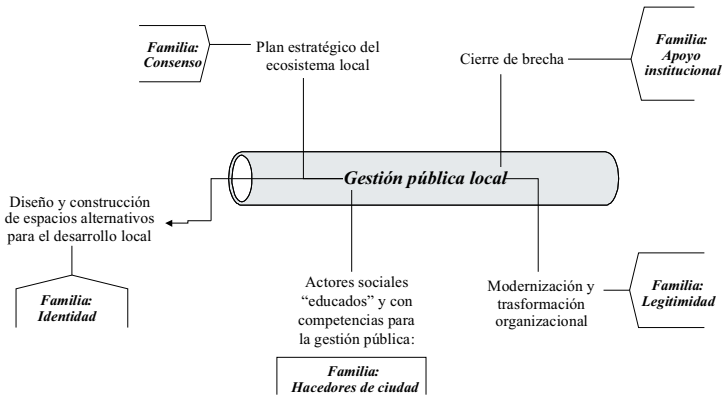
Familia: Consenso

Plan estratégico del ecosistema local

Cierre de brecha

Familia: Apoyo institucional

Gestión pública local

Diseño y construcción de espacios alternativos para el desarrollo local

Familia: Identidad

Actores sociales “educados” y con competencias para la gestión pública:

Familia: Hacedores de ciudad

Modernización y trasformación organizacional

Familia: Legitimidad